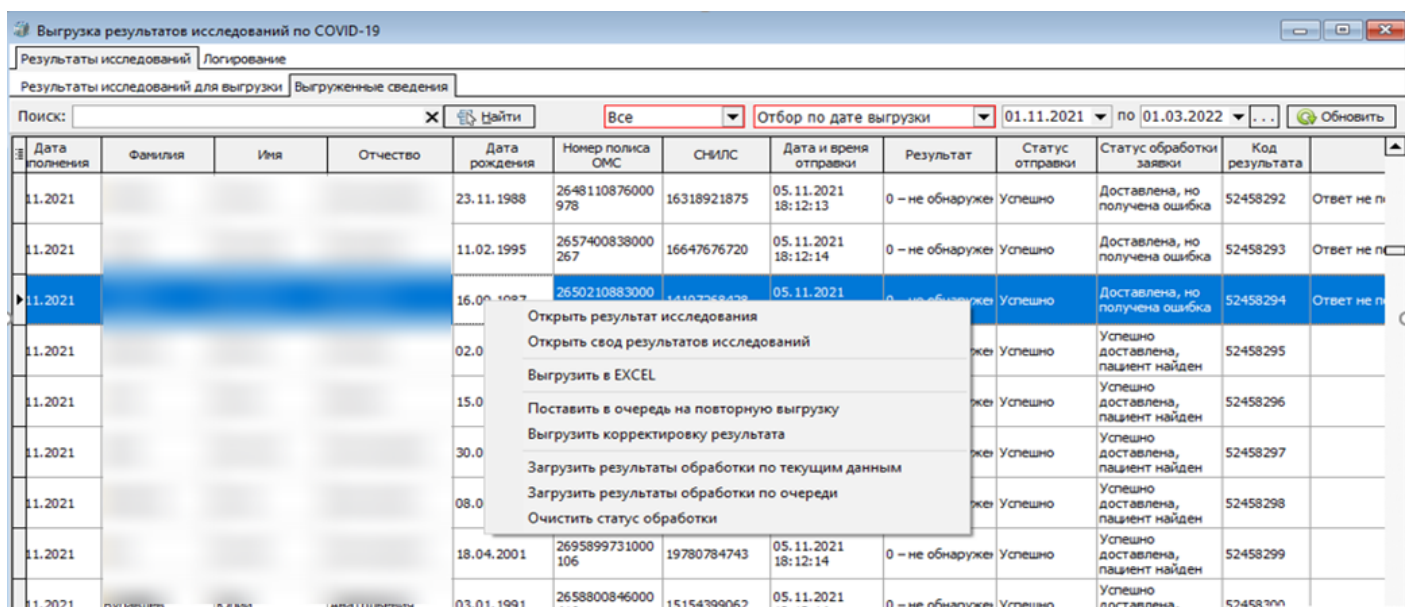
Выгрузка результатов исследований по COVID-19

Результаты исследований | Логирование

Результаты исследований для выгрузки | Выгруженные сведения

Поиск: Найти | Все | Отбор по дате выгрузки | 01.11.2021 | по 01.03.2022 | ... | Обновить

| Дата полнения | Фамилия | Имя | Отчество | Дата рождения | Номер полиса ОМС | СНИЛС | Дата и время отправки | Результат | Статус отправки | Статус обработки заявки | Код результата | |
|---|---|---|---|---|---|---|---|---|---|---|---|---|
| 11.2021 | | | | 23.11.1988 | 2648110876000978 | 16318921875 | 05.11.2021 18:12:13 | 0 – не обнаруже | Успешно | Доставлена, но получена ошибка | 52458292 | Ответ не п |
| 11.2021 | | | | 11.02.1995 | 2657400838000267 | 16647676720 | 05.11.2021 18:12:14 | 0 – не обнаруже | Успешно | Доставлена, но получена ошибка | 52458293 | Ответ не п |
| 11.2021 | | | | 16.0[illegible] | 2650210883000 | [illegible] | 05.11.2021 | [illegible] | Успешно | Доставлена, но получена ошибка | 52458294 | Ответ не п |
| 11.2021 | | | | 02.0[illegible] | | | | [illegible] | Успешно | Успешно доставлена, пациент найден | 52458295 | |
| 11.2021 | | | | 15.0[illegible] | | | | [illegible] | Успешно | Успешно доставлена, пациент найден | 52458296 | |
| 11.2021 | | | | 30.0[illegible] | | | | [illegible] | Успешно | Успешно доставлена, пациент найден | 52458297 | |
| 11.2021 | | | | 08.0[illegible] | | | | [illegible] | Успешно | Успешно доставлена, пациент найден | 52458298 | |
| 11.2021 | | | | 18.04.2001 | 2695899731000106 | 19780784743 | 05.11.2021 18:12:14 | 0 – не обнаруже | Успешно | Успешно доставлена, пациент найден | 52458299 | |
| 11.2021 | | | | 03.01.1991 | 2658800846000 | 15154399062 | 05.11.2021 | 0 – не обнаруже | Успешно | Успешно доставлена, | 52458300 | |

Открыть результат исследования
Открыть свод результатов исследований
Выгрузить в EXCEL
Поставить в очередь на повторную выгрузку
Выгрузить корректировку результата
Загрузить результаты обработки по текущим данным
Загрузить результаты обработки по очереди
Очистить статус обработки